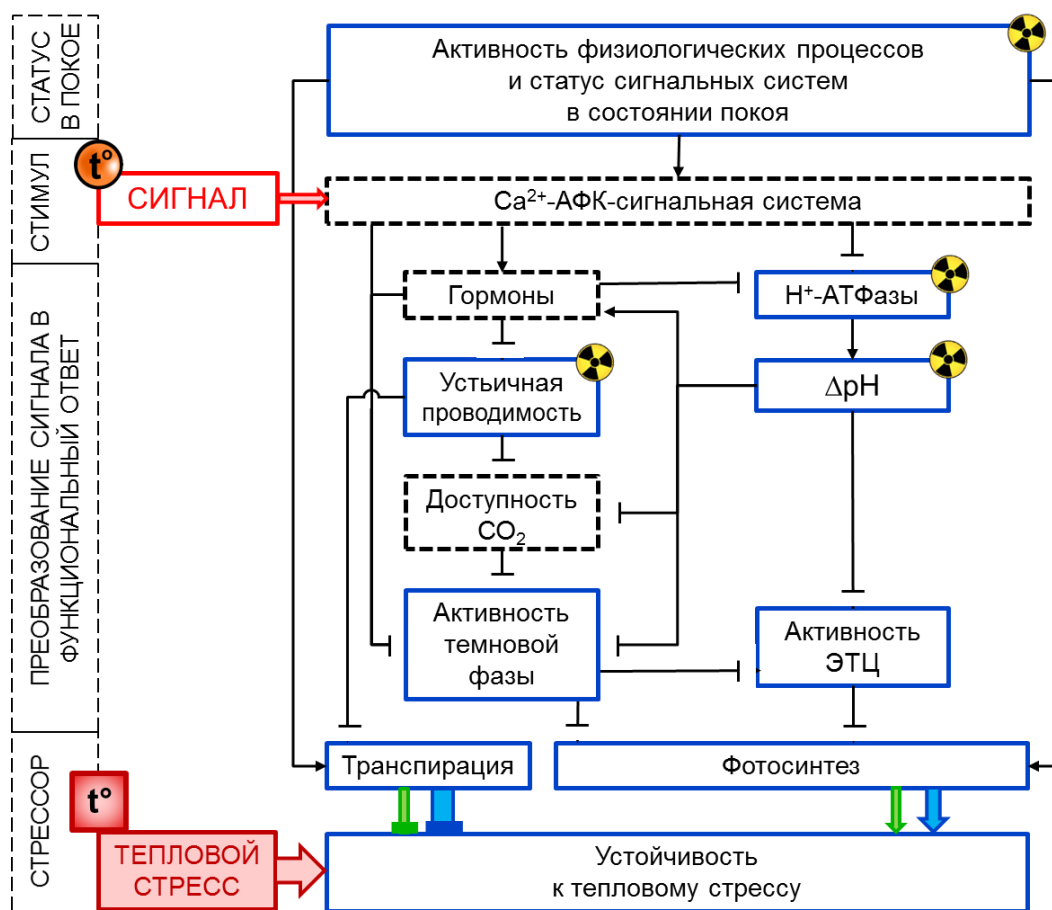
СТАТУС В ПОКОЕ

СТИМУЛ

ПРЕОБРАЗОВАНИЕ СИГНАЛА В ФУНКЦИОНАЛЬНЫЙ ОТВЕТ

СТРЕССОР

Активность физиологических процессов и статус сигнальных систем в состоянии покоя

t°

СИГНАЛ

$Ca^{2+}$-АФК-сигнальная система

Гормоны

$H^{+}$-АТФазы

Устьичная проводимость

$\Delta$pH

Доступность $CO_2$

Активность темновой фазы

Активность ЭТЦ

Транспирация

Фотосинтез

t°

ТЕПЛОВОЙ СТРЕСС

Устойчивость к тепловому стрессу